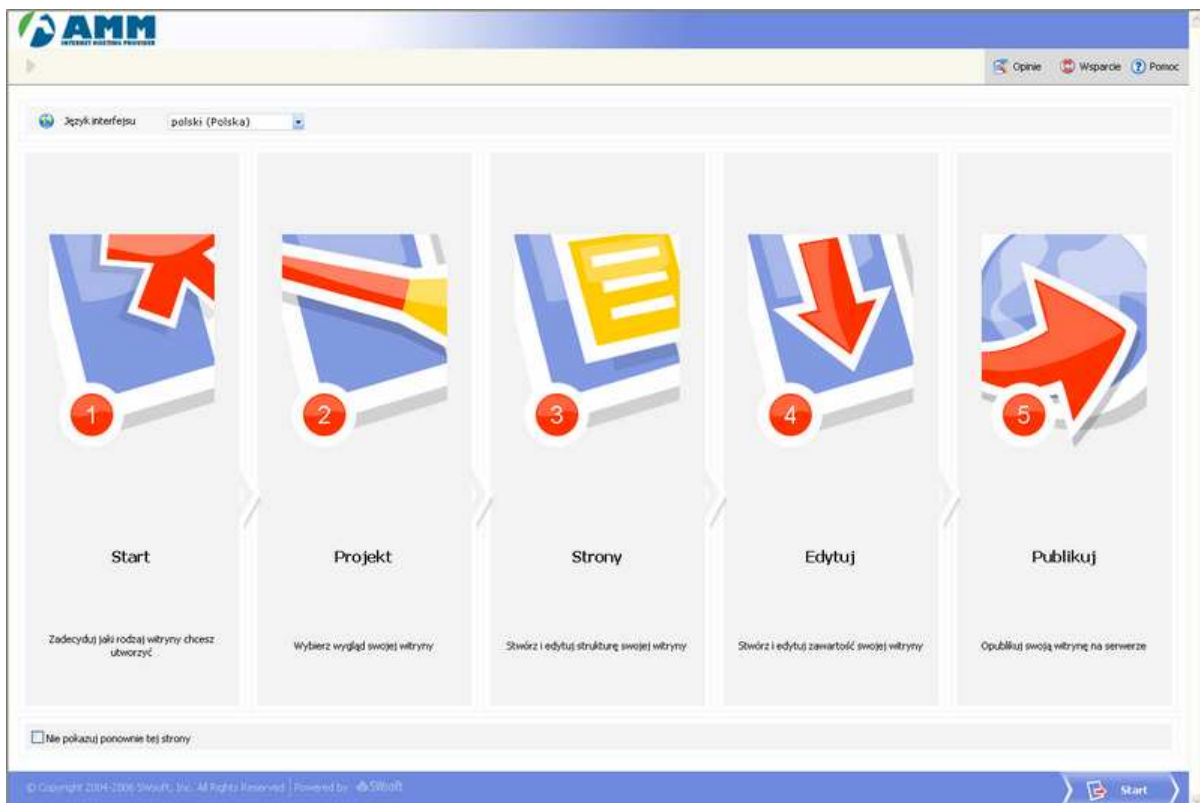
AMM
INTERNET HOSTING PROVIDER

Opinie Wsparcie Pomoc

Język interfejsu polski (Polska)

1
Start
Zadecyduj jaki rodzaj witryny chcesz utworzyć

2
Projekt
Wybierz wygląd swojej witryny

3
Strony
Stwórz i edytuj strukturę swojej witryny

4
Edytuj
Stwórz i edytuj zawartość swojej witryny

5
Publikuj
Opublikuj swoją witrynę na serwerze

Nie pokazuj ponownie tej strony

© Copyright 2004-2006 Swsoft, Inc. All Rights Reserved | Powered by SWsoft

Start